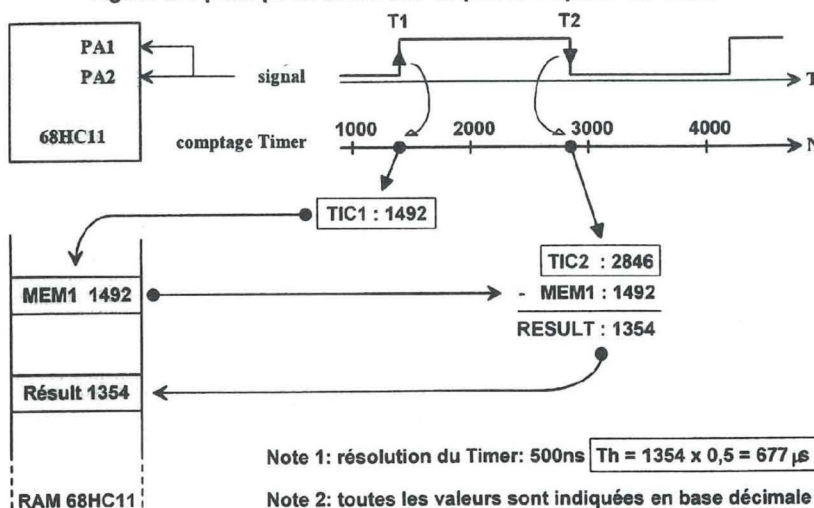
T1
T2
PA1
PA2
signal
T
68HC11
comptage Timer
1000
2000
3000
4000
N
TIC1 : 1492
TIC2 : 2846
MEM1 1492
- MEM1 : 1492
RESULT : 1354
Résult 1354
Note 1: résolution du Timer: 500ns Th = 1354 x 0,5 = 677 µs
RAM 68HC11
Note 2: toutes les valeurs sont indiquées en base décimale